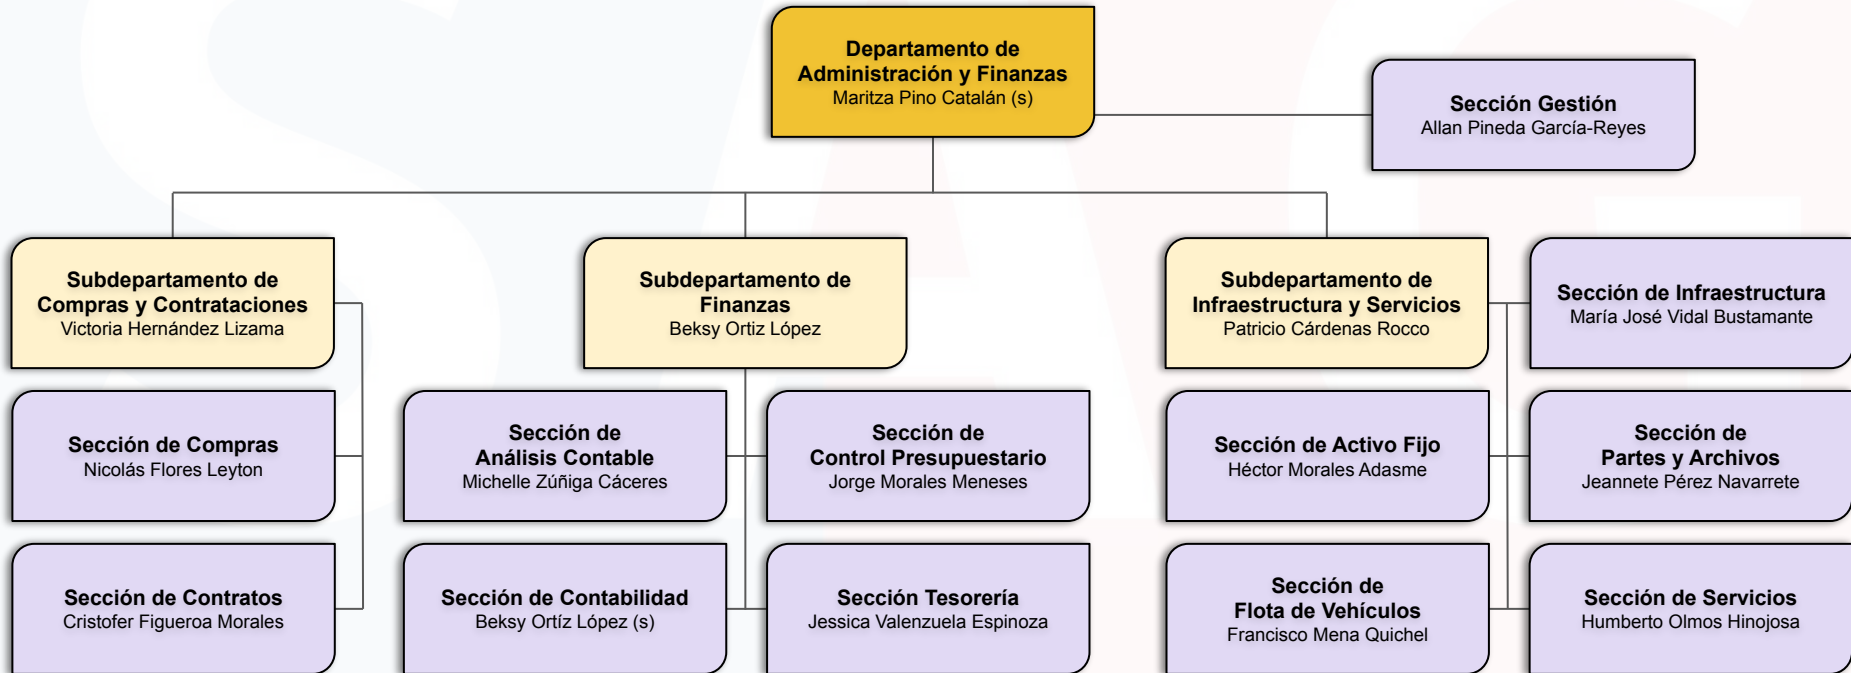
Departamento de Administración y Finanzas
Maritza Pino Catalán (s)

Sección Gestión
Allan Pineda García-Reyes

Subdepartamento de Compras y Contrataciones
Victoria Hernández Lizama

Sección de Compras
Nicolás Flores Leyton

Sección de Contratos
Cristofer Figueroa Morales

Subdepartamento de Finanzas
Beksy Ortiz López

Sección de Análisis Contable
Michelle Zúñiga Cáceres

Sección de Contabilidad
Beksy Ortíz López (s)

Sección de Control Presupuestario
Jorge Morales Meneses

Sección Tesorería
Jessica Valenzuela Espinoza

Subdepartamento de Infraestructura y Servicios
Patricio Cárdenas Rocco

Sección de Activo Fijo
Héctor Morales Adasme

Sección de Flota de Vehículos
Francisco Mena Quichel

Sección de Infraestructura
María José Vidal Bustamante

Sección de Partes y Archivos
Jeannete Pérez Navarrete

Sección de Servicios
Humberto Olmos Hinojosa